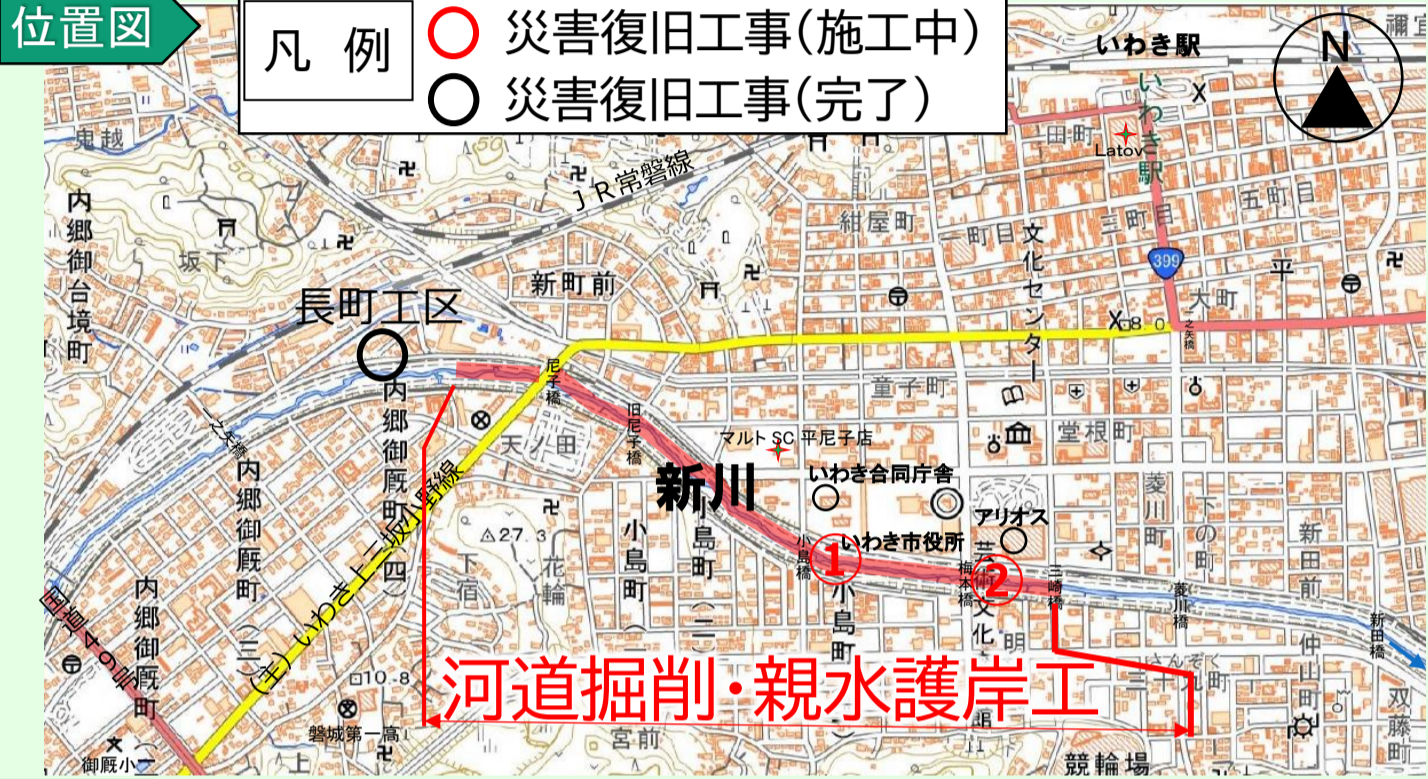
位置図

凡 例
災害復旧工事(施工中)
災害復旧工事(完了)

いわき駅
N
Latov
いわき駅
田町
JR常磐線
鬼越
内郷御台境町
坂下
紺屋町
一町目
三町目
五町目
文化センター
399
平
新町前
長町工区
大町
尼子橋
童子町
旧尼子橋
マルトSC平尼子店
堂根町
天ノ田
新川
いわき合同庁舎
いわき市役所
アリオス
菱川町
下の町
内郷御厩町
一之宮
小島町
小島橋
梅本橋
三崎橋
菱川橋
新田前
新田橋
(主)いわき上三坂小野線
△27.3
下宿
花輪
小島町
① ②
内郷御厩町
(三)
国道6号
□10.8
河道掘削・親水護岸工
仲町
双葉町
磐城第一高
宮前
競輪場
御厩小